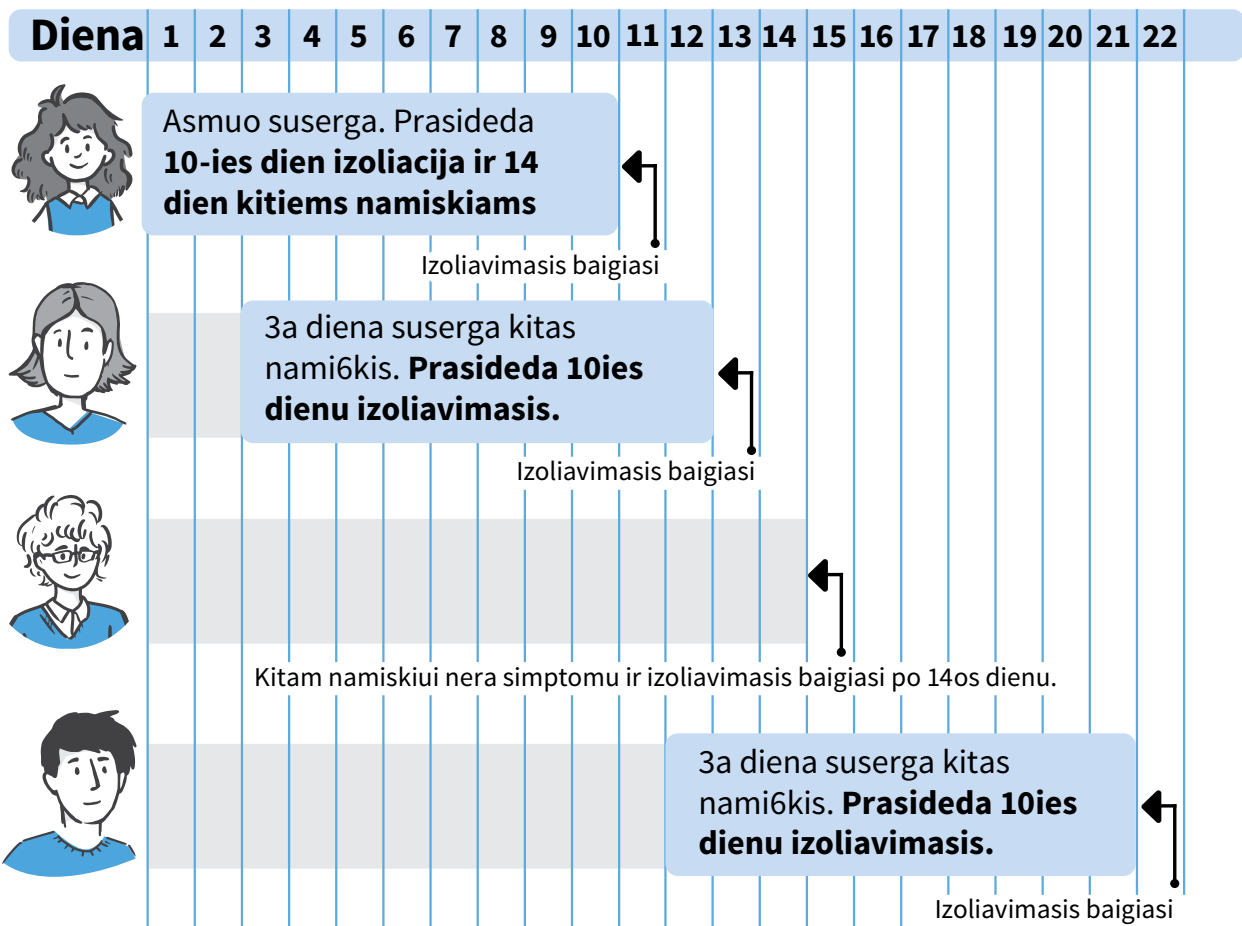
Diena 1 2 3 4 5 6 7 8 9 10 11 12 13 14 15 16 17 18 19 20 21 22

Asmuo suserga. Prasideda **10-ies dien izoliacija ir 14 dien kitiems namiskiams**

Izoliavimasis baigiasi

3a diena suserga kitas nami6kis. **Prasideda 10ies dienu izoliavimasis.**

Izoliavimasis baigiasi

Kitam namiskiui nera simptomu ir izoliavimasis baigiasi po 14os dienu.

3a diena suserga kitas nami6kis. **Prasideda 10ies dienu izoliavimasis.**

Izoliavimasis baigiasi